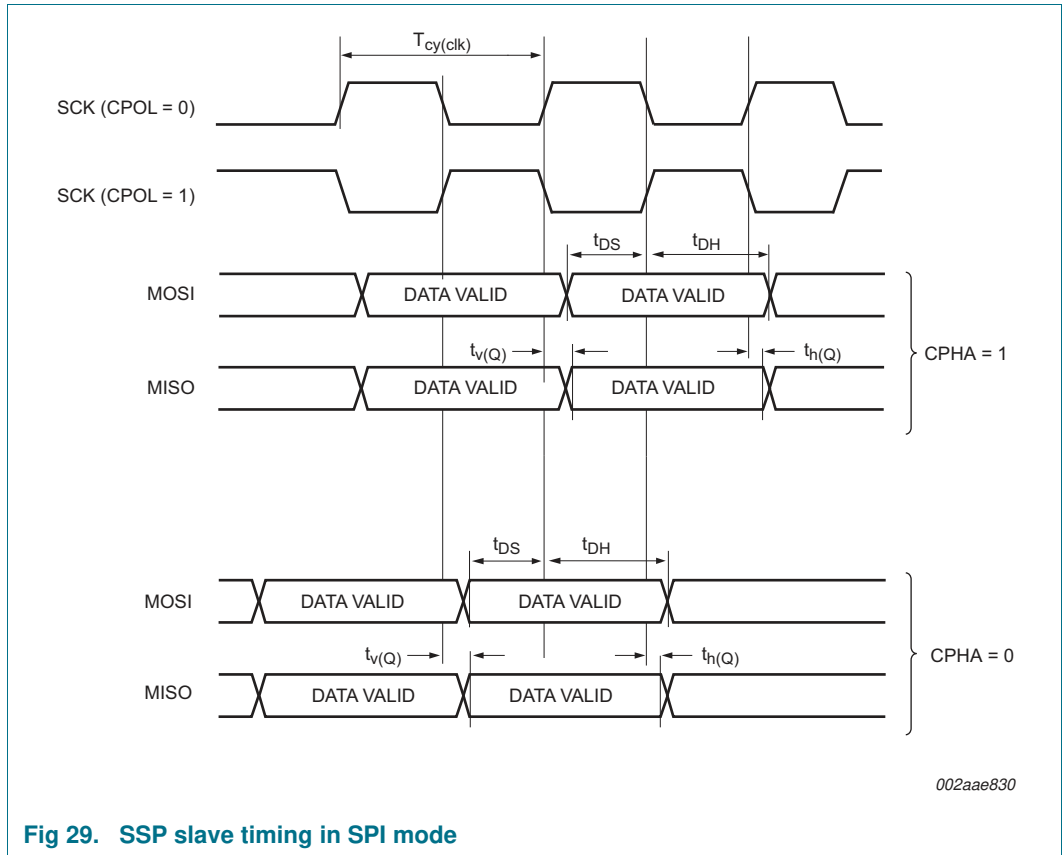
$T_{cy(clk)}$

SCK (CPOL = 0)

SCK (CPOL = 1)

$t_{DS}$ $t_{DH}$

MOSI DATA VALID DATA VALID

$t_{v(Q)}$ $t_{h(Q)}$

MISO DATA VALID DATA VALID

CPHA = 1

$t_{DS}$ $t_{DH}$

MOSI DATA VALID DATA VALID

$t_{v(Q)}$ $t_{h(Q)}$

MISO DATA VALID DATA VALID

CPHA = 0

002aae830

Fig 29. SSP slave timing in SPI mode